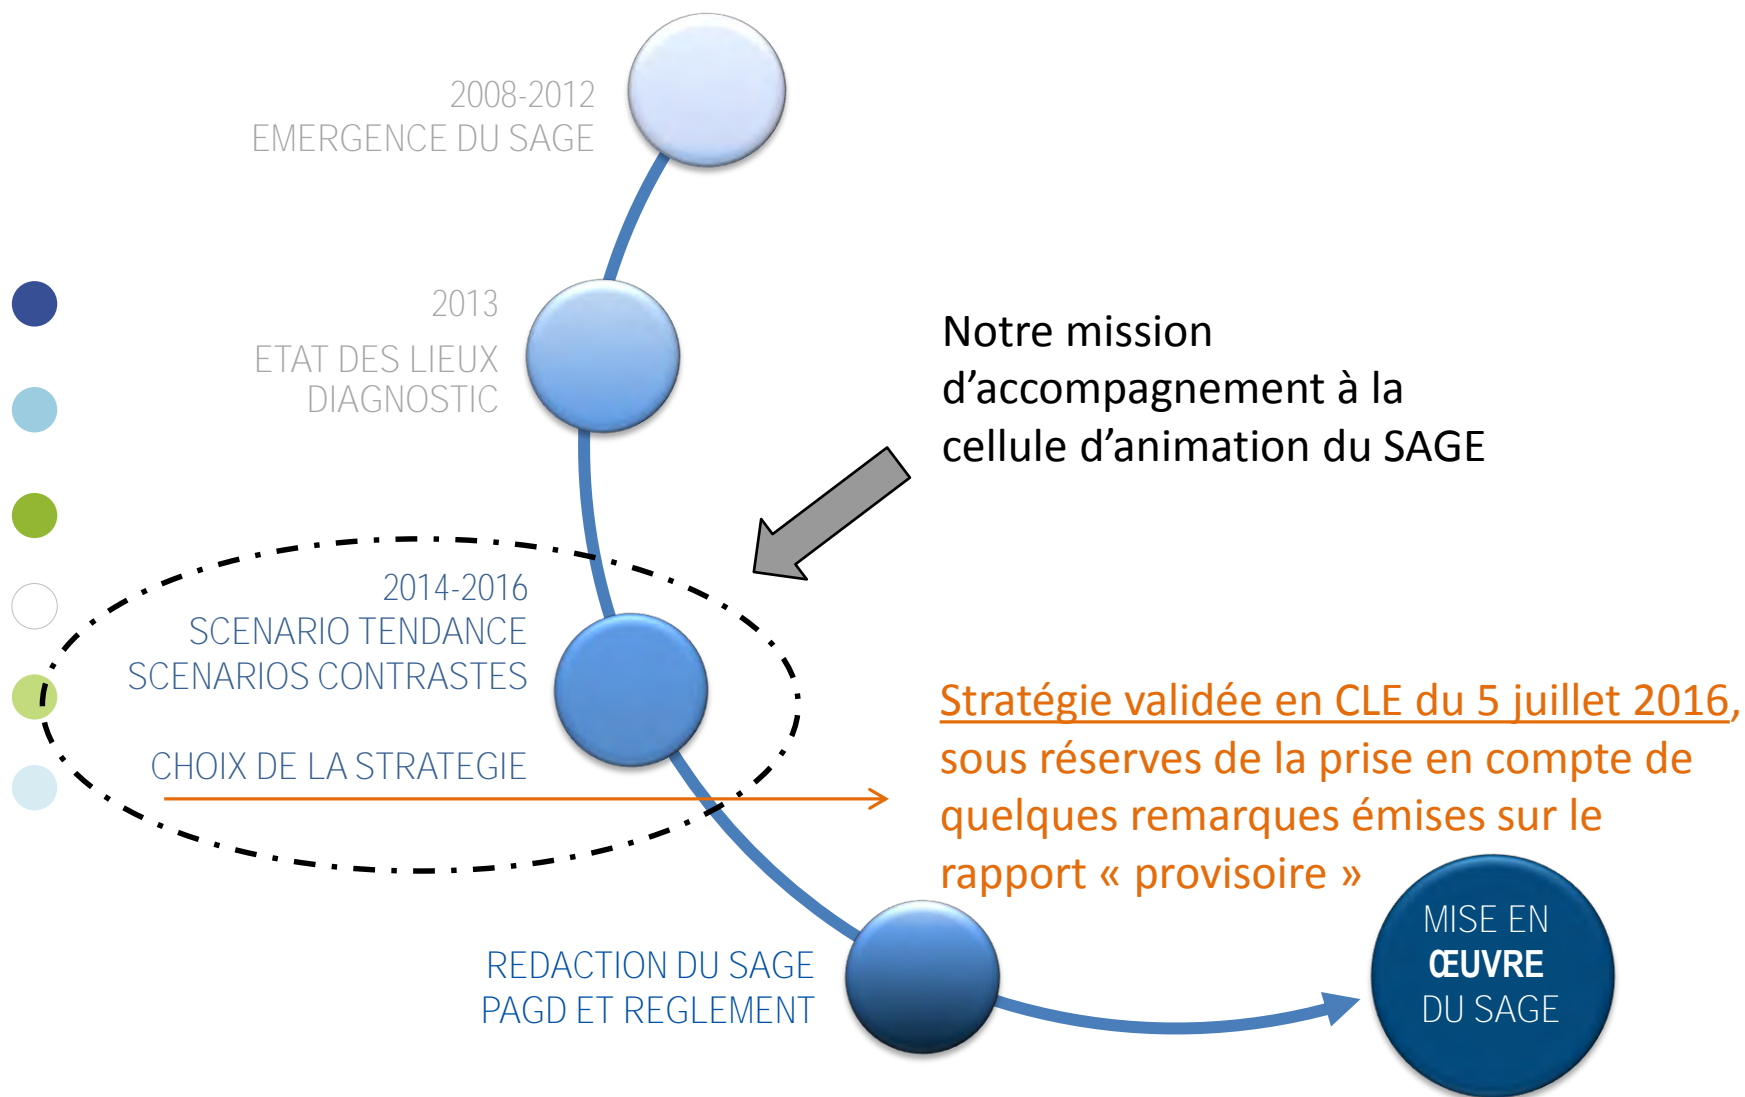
2008-2012
EMERGENCE DU SAGE

2013
ETAT DES LIEUX
DIAGNOSTIC

Notre mission d’accompagnement à la cellule d’animation du SAGE

2014-2016
SCENARIO TENDANCE
SCENARIOS CONTRASTES

CHOIX DE LA STRATEGIE

Stratégie validée en CLE du 5 juillet 2016, sous réserves de la prise en compte de quelques remarques émises sur le rapport « provisoire »

REDACTION DU SAGE
PAGD ET REGLEMENT

MISE EN
ŒUVRE
DU SAGE